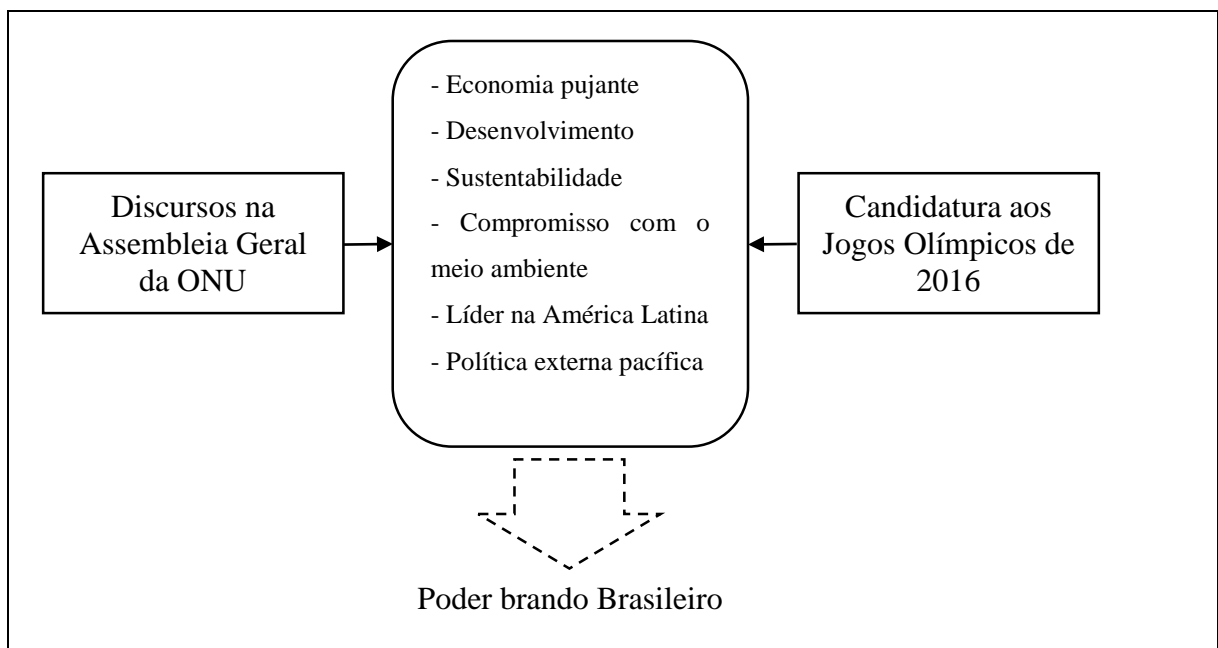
Discursos na Assembleia Geral da ONU

- Economia pujante
- Desenvolvimento
- Sustentabilidade
- Compromisso com o meio ambiente
- Líder na América Latina
- Política externa pacífica

Candidatura aos Jogos Olímpicos de 2016

Poder brando Brasileiro